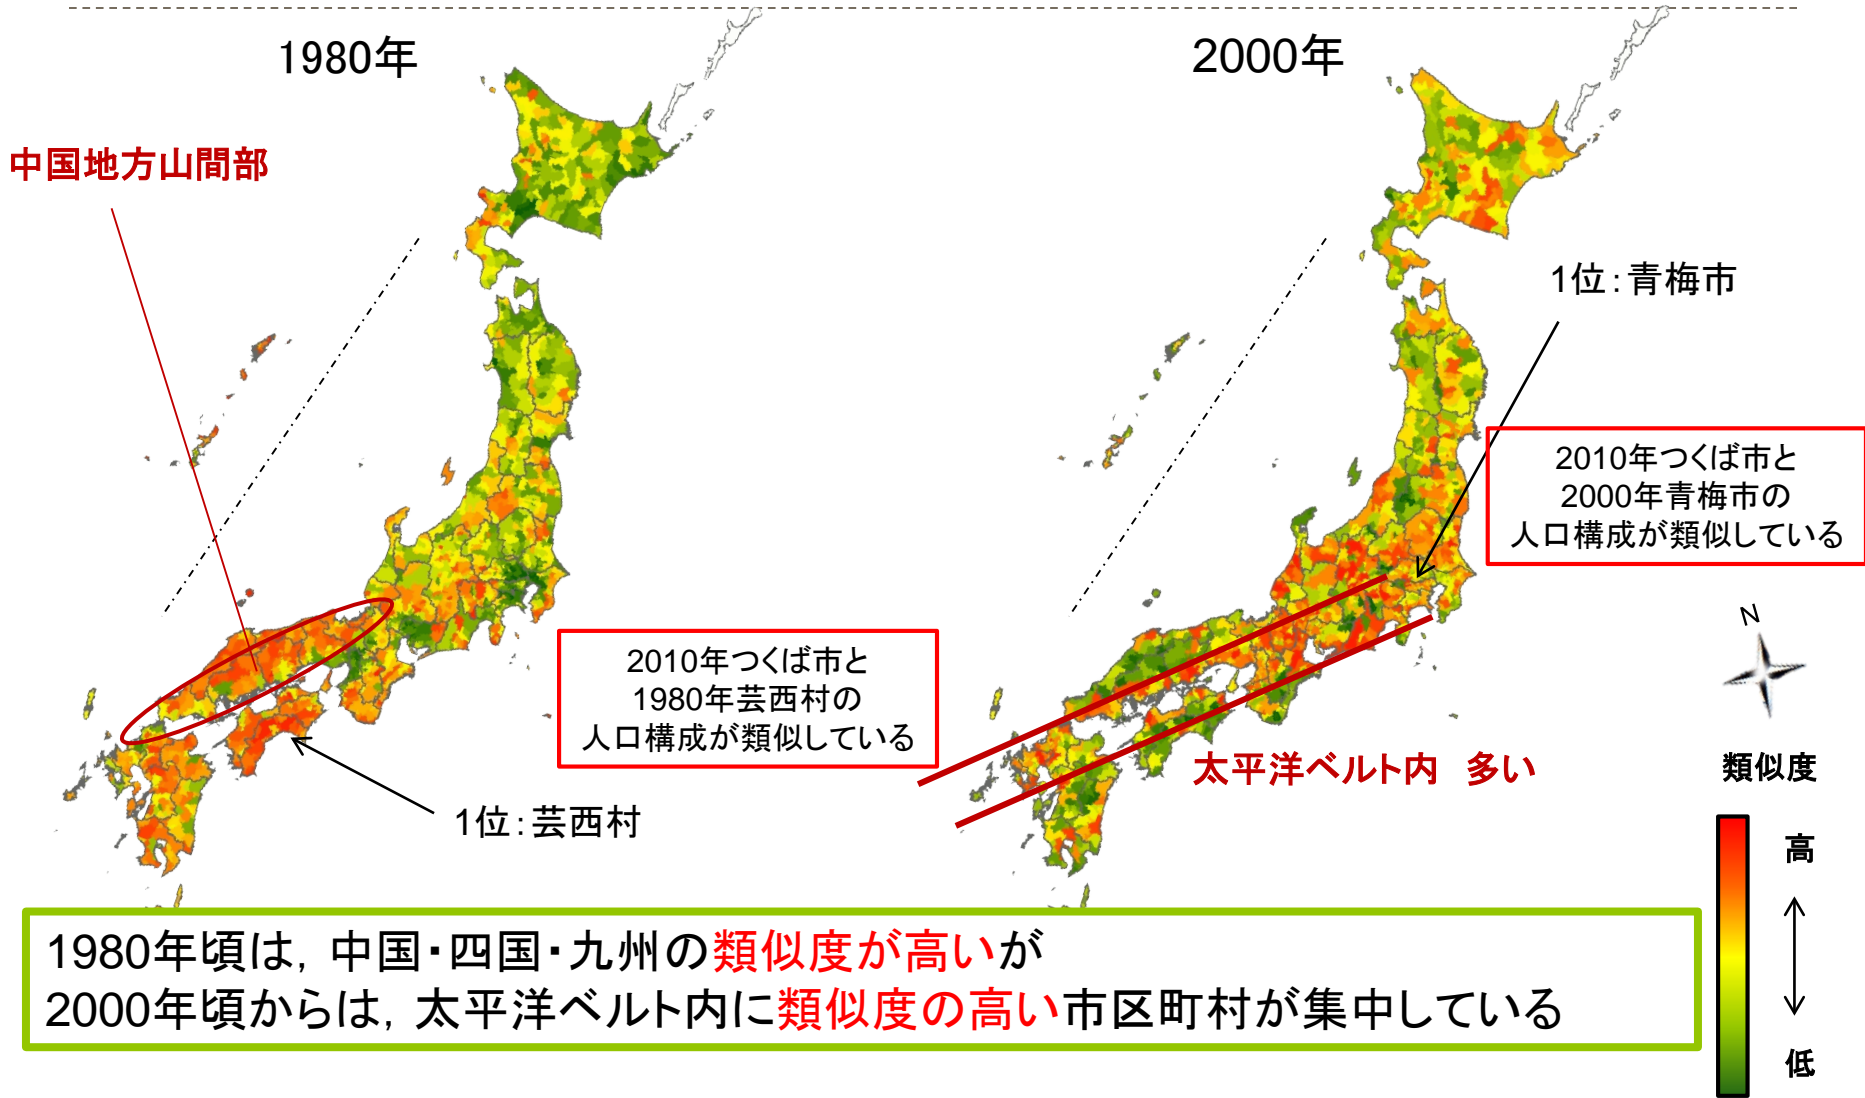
1980年

2000年

中国地方山間部

1位：青梅市

2010年つくば市と
2000年青梅市の
人口構成が類似している

2010年つくば市と
1980年芸西村の
人口構成が類似している

1位：芸西村

太平洋ベルト内　多い

N

類似度

高

低

1980年頃は，中国・四国・九州の類似度が高いが
2000年頃からは，太平洋ベルト内に類似度の高い市区町村が集中している